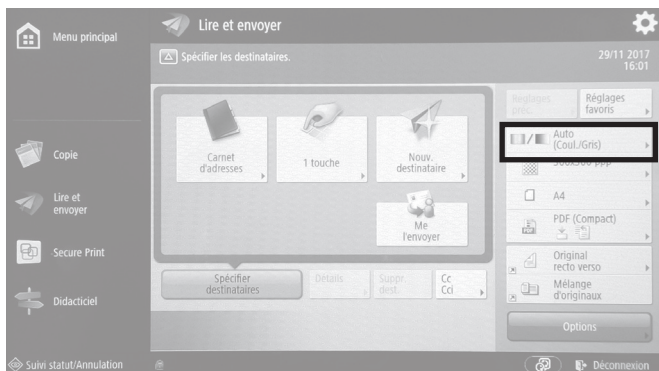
Menu principal

Lire et envoyer

Spécifier les destinataires.

29/11 2017
16:01

Copie

Lire et envoyer

Secure Print

Didacticiel

Carnet d'adresses

1 touche

Nouv. destinataire

Me l'envoyer

Spécifier destinataires

Détails

Suppr. dest.

Cc Cci

Réglages préc.

Réglages favoris

Auto (Coul./Gris)

300x300 ppp

A4

PDF (Compact)

Original recto verso

Mélange d'originaux

Options

Suivi statut/Annulation

Déconnexion